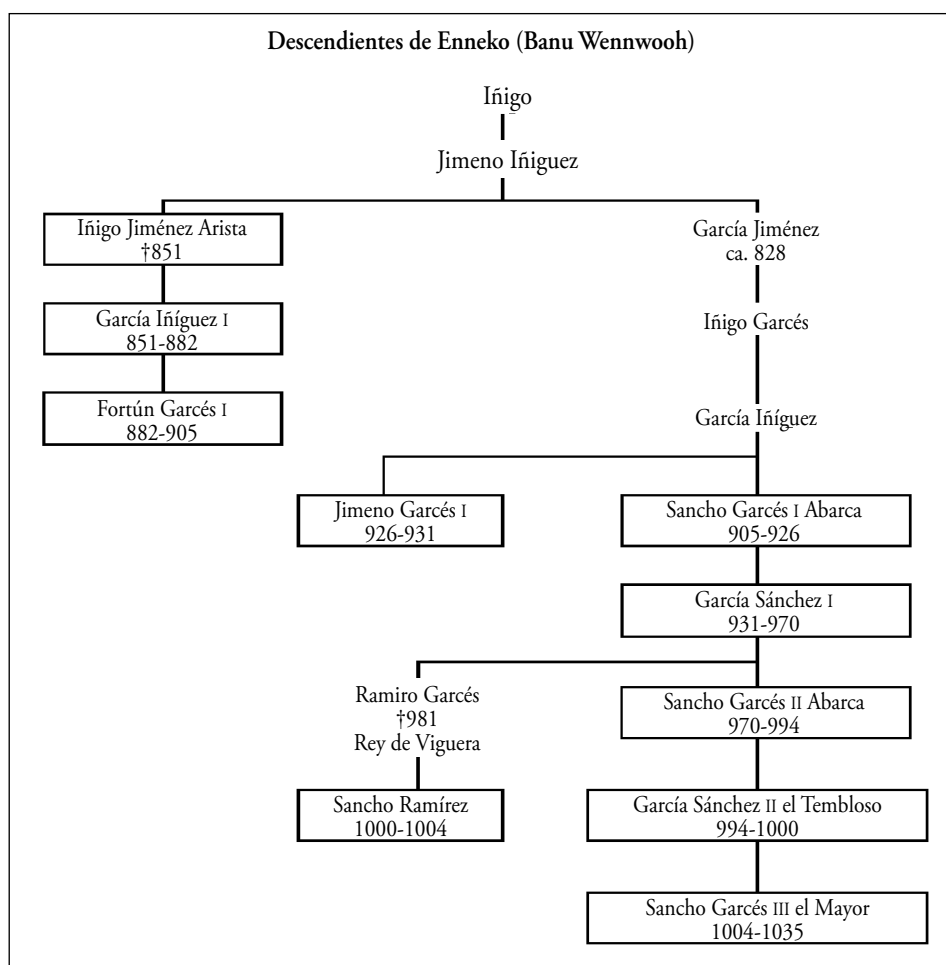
Descendientes de Enneko (Banu Wennwooh)

Iñigo

Jimeno Iñiguez

Iñigo Jiménez Arista
†851

García Iñíguez I
851-882

Fortún Garcés I
882-905

García Jiménez
ca. 828

Iñigo Garcés

García Iñíguez

Jimeno Garcés I
926-931

Sancho Garcés I Abarca
905-926

García Sánchez I
931-970

Ramiro Garcés
†981
Rey de Viguera

Sancho Ramírez
1000-1004

Sancho Garcés II Abarca
970-994

García Sánchez II el Tembloso
994-1000

Sancho Garcés III el Mayor
1004-1035